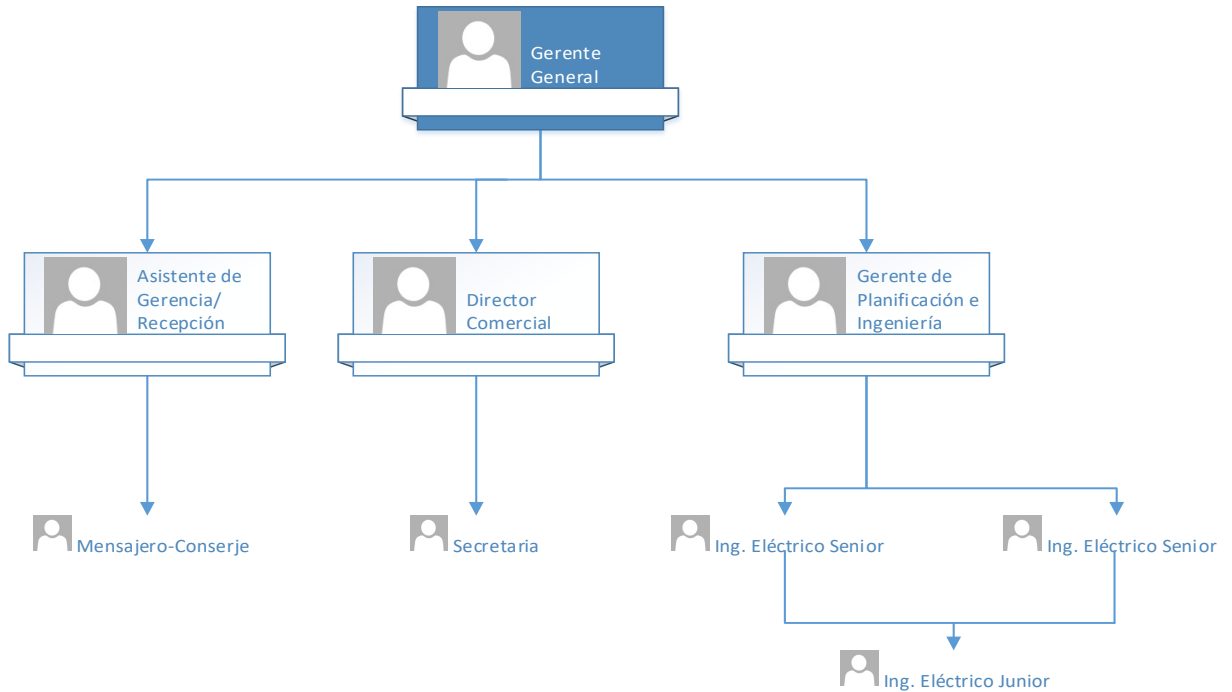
Gerente General

Asistente de Gerencia/ Recepción

Director Comercial

Gerente de Planificación e Ingeniería

Mensajero-Conserje

Secretaria

Ing. Eléctrico Senior

Ing. Eléctrico Senior

Ing. Eléctrico Junior